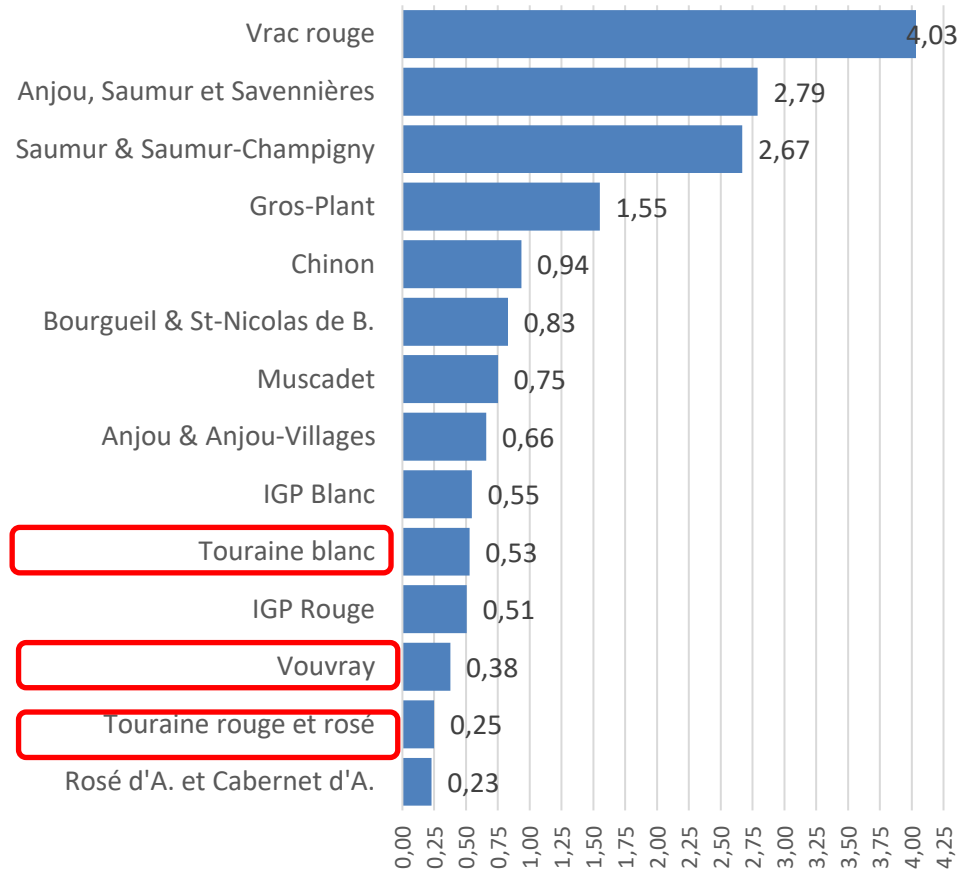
| Catégorie | Valeur |
|---|---|
| Vrac rouge | 4,03 |
| Anjou, Saumur et Savennières | 2,79 |
| Saumur & Saumur-Champigny | 2,67 |
| Gros-Plant | 1,55 |
| Chinon | 0,94 |
| Bourgueil & St-Nicolas de B. | 0,83 |
| Muscadet | 0,75 |
| Anjou & Anjou-Villages | 0,66 |
| IGP Blanc | 0,55 |
| Touraine blanc | 0,53 |
| IGP Rouge | 0,51 |
| Vouvray | 0,38 |
| Touraine rouge et rosé | 0,25 |
| Rosé d'A. et Cabernet d'A. | 0,23 |

0,00 0,25 0,50 0,75 1,00 1,25 1,50 1,75 2,00 2,25 2,50 2,75 3,00 3,25 3,50 3,75 4,00 4,25